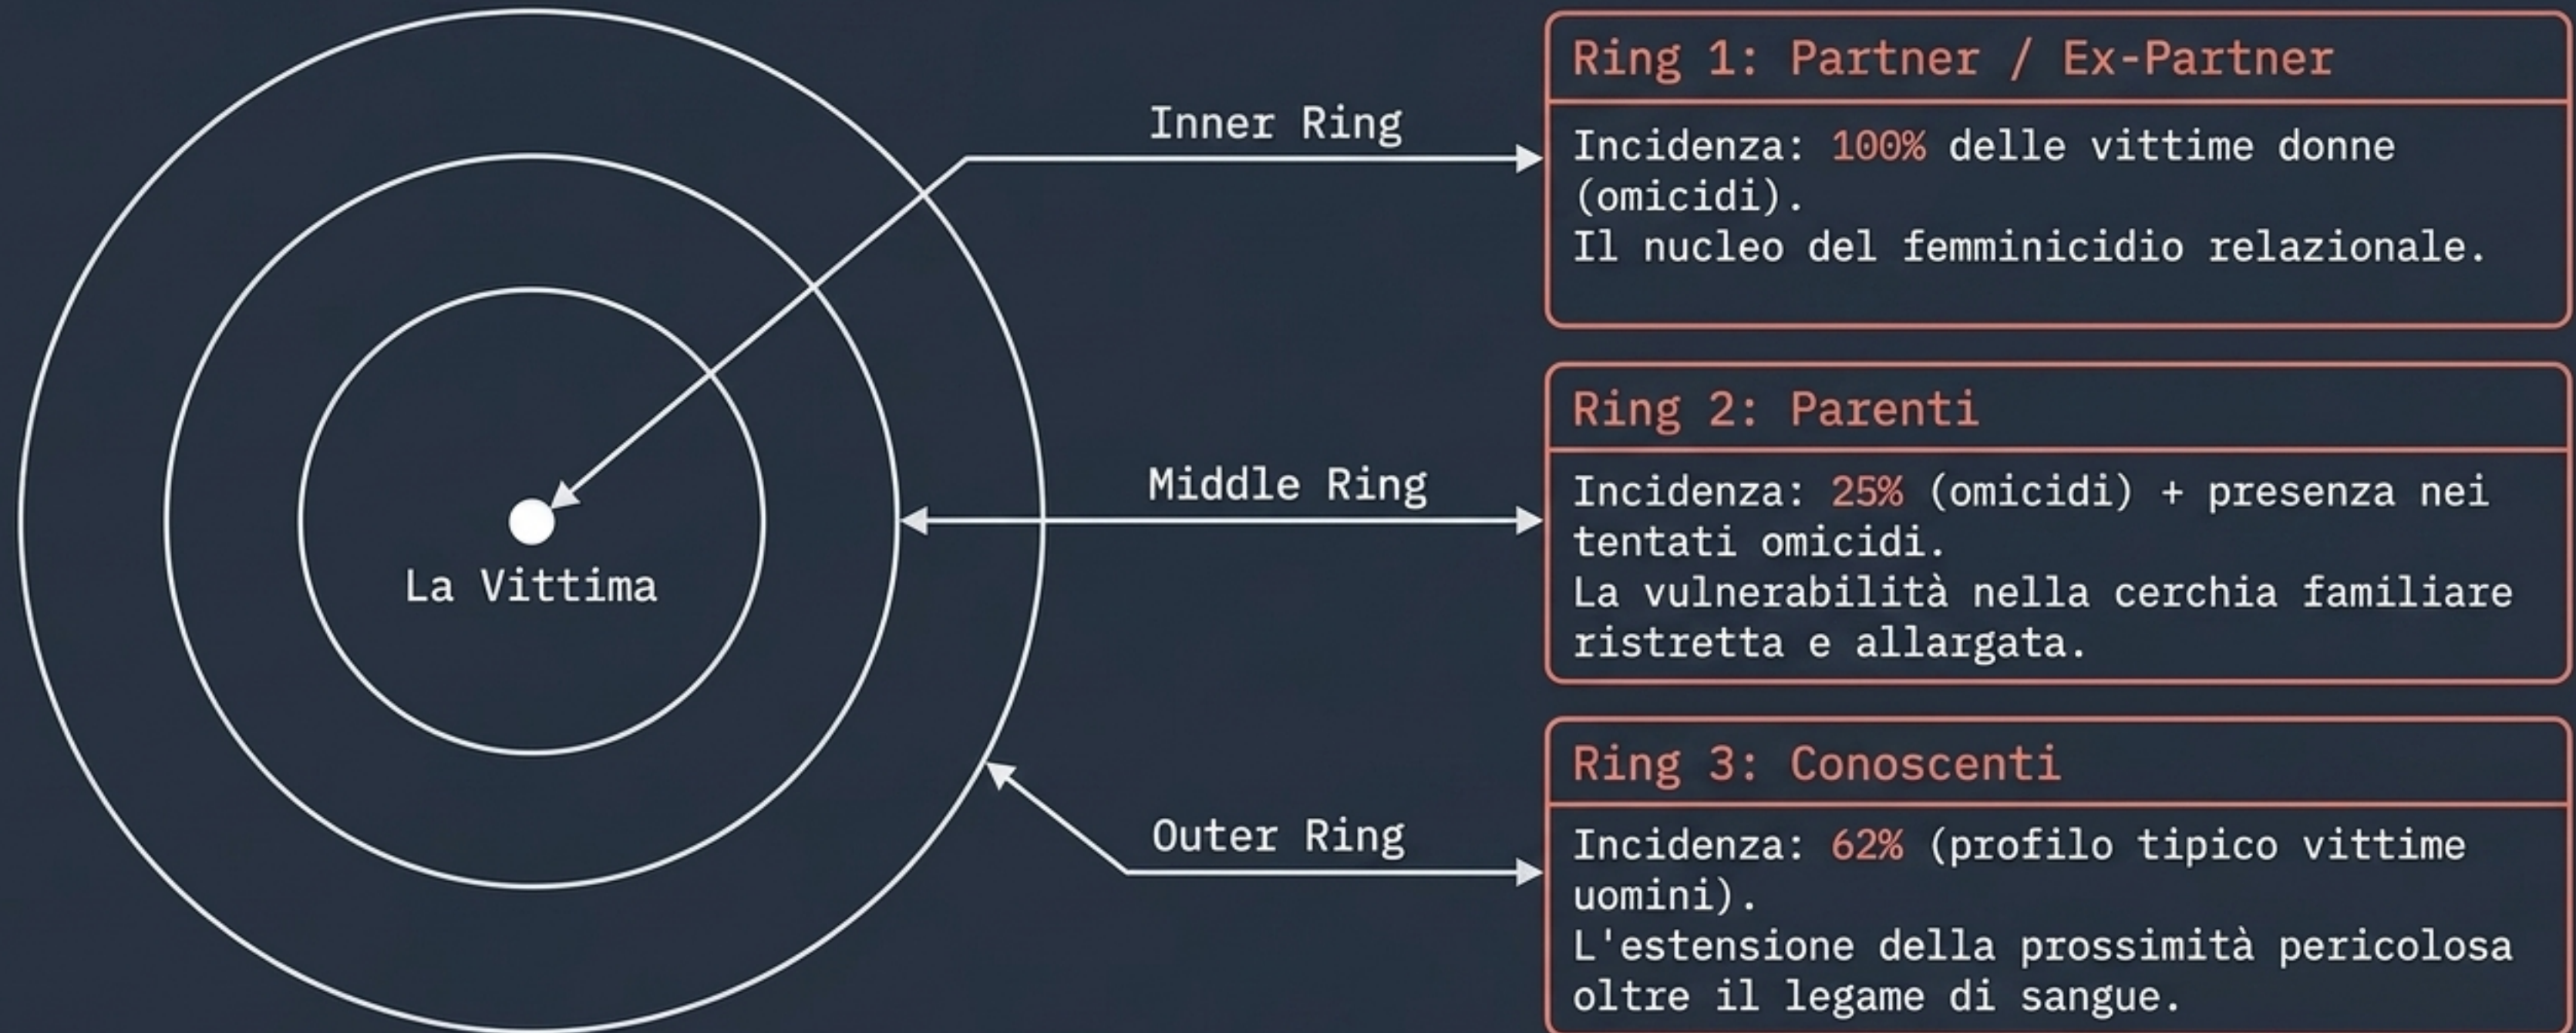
La Vittima

Inner Ring

Middle Ring

Outer Ring

Ring 1: Partner / Ex-Partner

Incidenza: 100% delle vittime donne (omicidi).
Il nucleo del femminicidio relazionale.

Ring 2: Parenti

Incidenza: 25% (omicidi) + presenza nei tentati omicidi.
La vulnerabilità nella cerchia familiare ristretta e allargata.

Ring 3: Conoscenti

Incidenza: 62% (profilo tipico vittime uomini).
L'estensione della prossimità pericolosa oltre il legame di sangue.